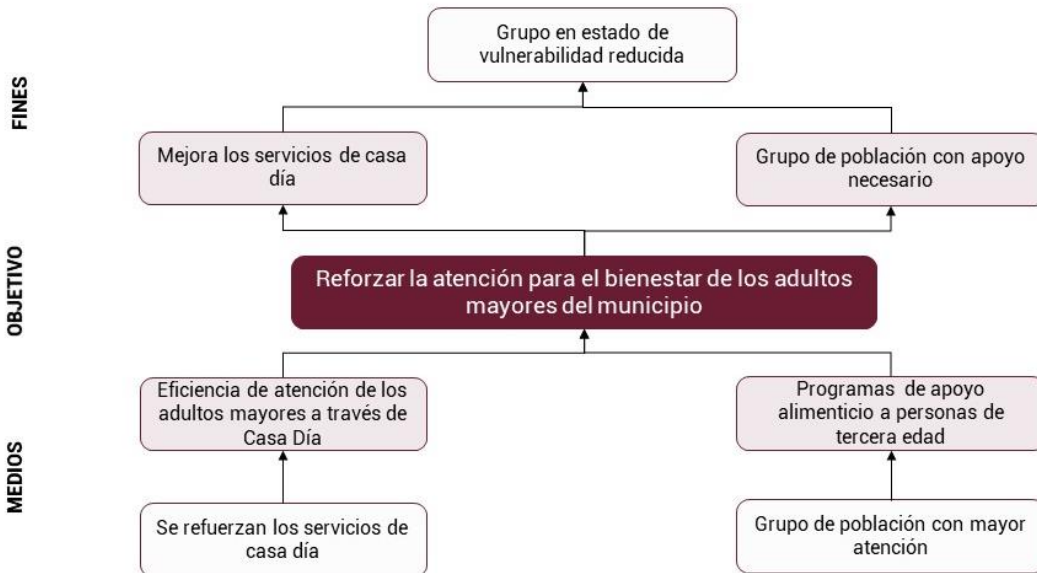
FINES

Grupo en estado de vulnerabilidad reducida

Mejora los servicios de casa día

Grupo de población con apoyo necesario

OBJETIVO

Reforzar la atención para el bienestar de los adultos mayores del municipio

MEDIOS

Eficiencia de atención de los adultos mayores a través de Casa Día

Programas de apoyo alimenticio a personas de tercera edad

Se refuerzan los servicios de casa día

Grupo de población con mayor atención